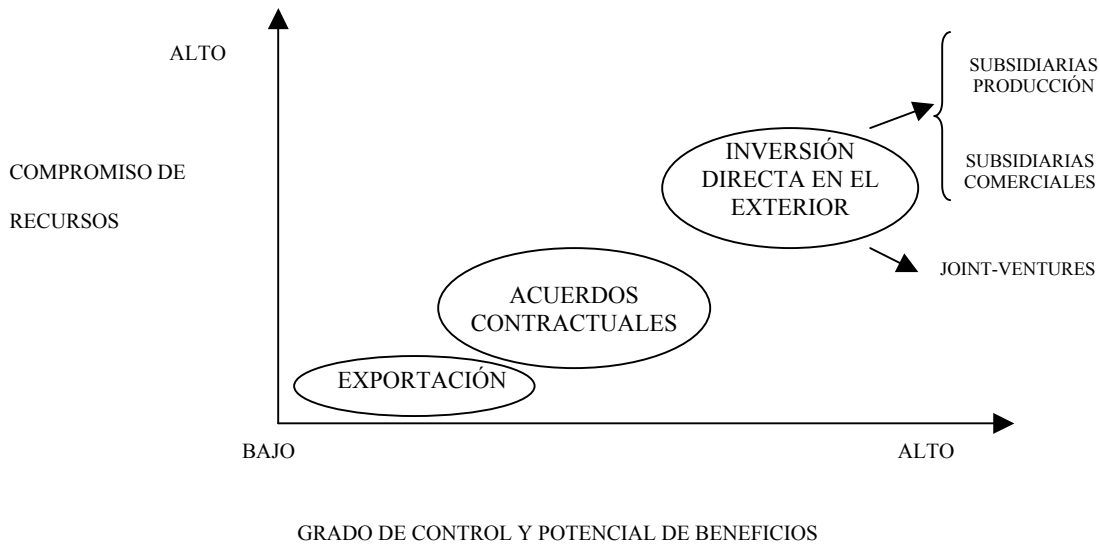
ALTO

COMPROMISO DE

RECURSOS

SUBSIDIARIAS PRODUCCIÓN

SUBSIDIARIAS COMERCIALES

INVERSIÓN DIRECTA EN EL EXTERIOR

JOINT-VENTURES

ACUERDOS CONTRACTUALES

EXPORTACIÓN

BAJO

ALTO

GRADO DE CONTROL Y POTENCIAL DE BENEFICIOS